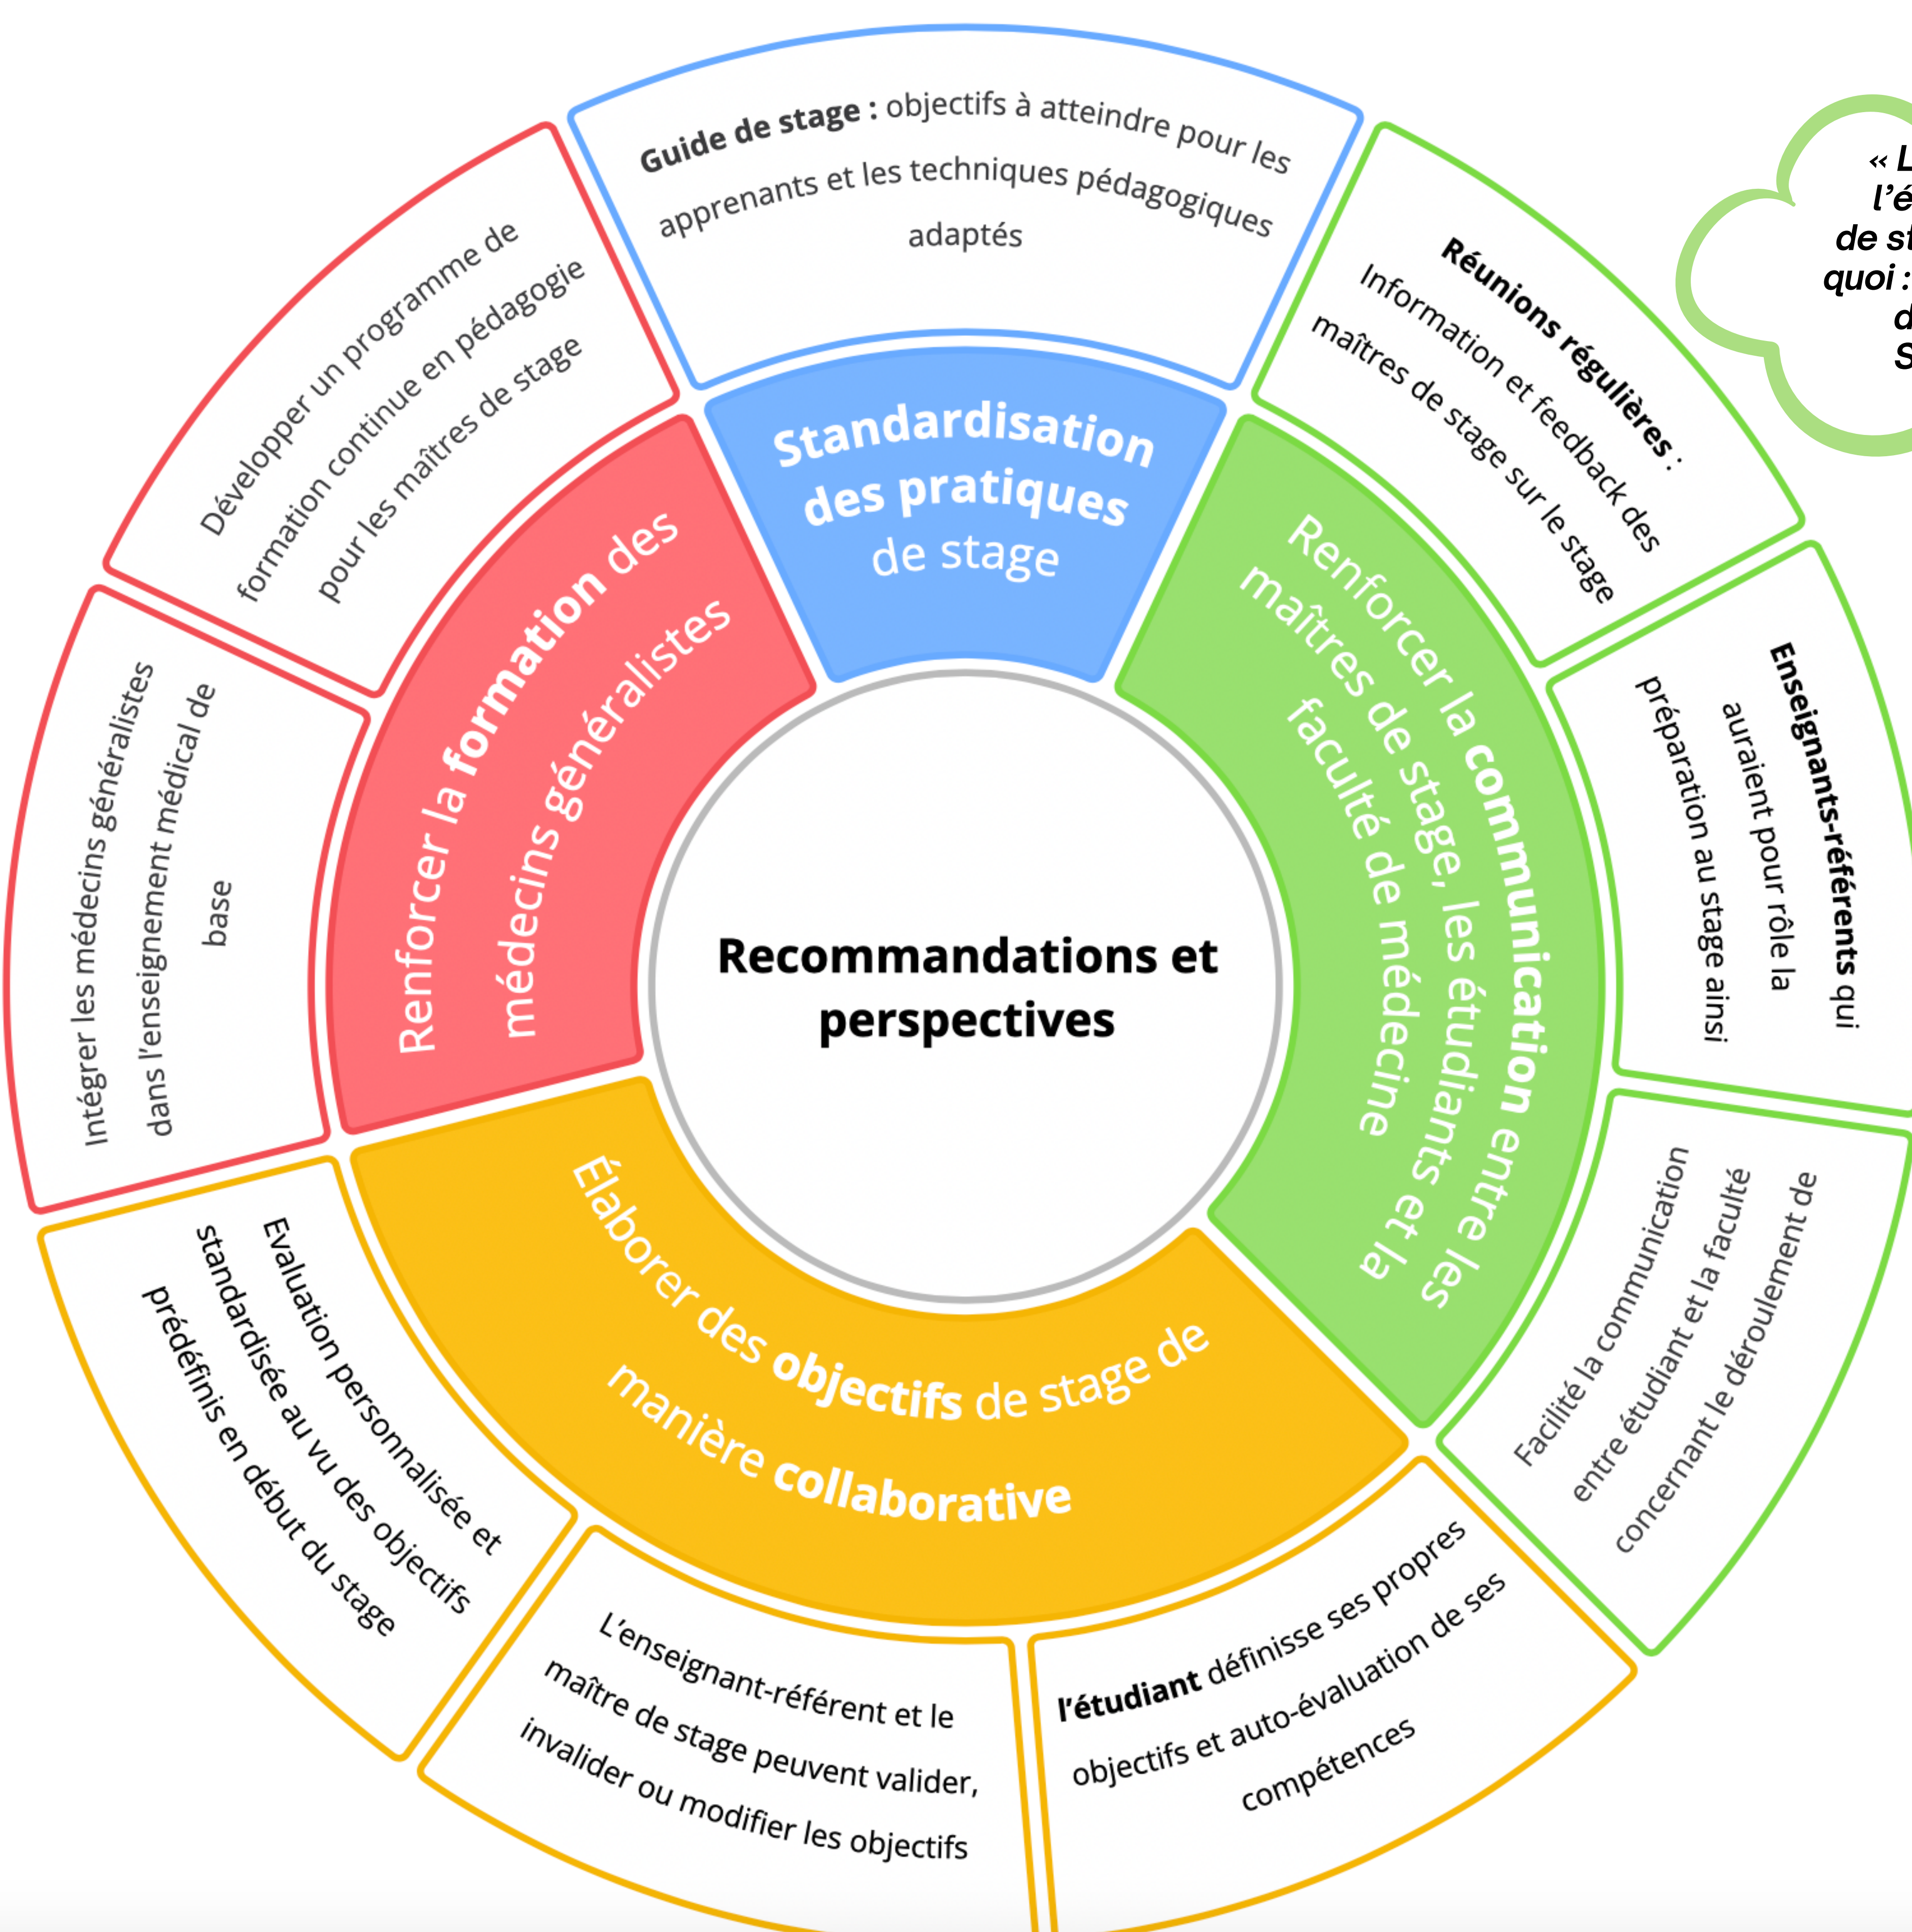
Recommandations et perspectives

Standardisation des pratiques de stage

Guide de stage : objectifs à atteindre pour les apprenants et les techniques pédagogiques adaptés

Renforcer la communication entre les maîtres de stage, les étudiants et la faculté de médecine

Réunions régulières : Information et feedback des maîtres de stage sur le stage

Enseignants-référents qui auraient pour rôle la préparation au stage ainsi

Facilité la communication entre étudiant et la faculté concernant le déroulement de

Élaborer des objectifs de stage de manière collaborative

l'étudiant définisse ses propres objectifs et auto-évaluation de ses compétences

L'enseignant-référent et le maître de stage peuvent valider, invalider ou modifier les objectifs

Evaluation personnalisée et standardisée au vu des objectifs prédéfinis en début du stage

Renforcer la formation des médecins généralistes

Intégrer les médecins généralistes dans l'enseignement médical de base

Développer un programme de formation continue en pédagogie pour les maîtres de stage

« L
l'é
de st
quoi :
d
S